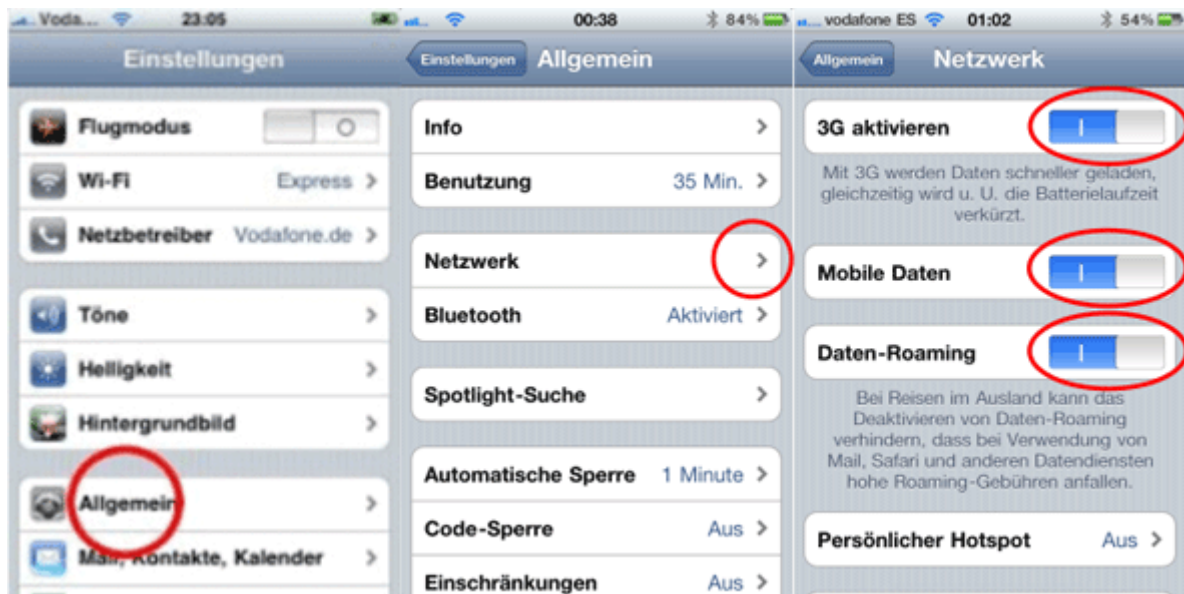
Voda... 23:05

Einstellungen

Flugmodus O

Wi-Fi Express

Netzbetreiber Vodafone.de

Töne

Helligkeit

Hintergrundbild

Allgemein

Mail, Kontakte, Kalender

00:38 84%

Einstellungen Allgemein

Info

Benutzung 35 Min.

Netzwerk

Bluetooth Aktiviert

Spotlight-Suche

Automatische Sperre 1 Minute

Code-Sperre Aus

Einschränkungen Aus

vodafone ES 01:02 54%

Allgemein Netzwerk

3G aktivieren I

Mit 3G werden Daten schneller geladen, gleichzeitig wird u. U. die Batterielaufzeit verkürzt.

Mobile Daten I

Daten-Roaming I

Bei Reisen im Ausland kann das Deaktivieren von Daten-Roaming verhindern, dass bei Verwendung von Mail, Safari und anderen Datendiensten hohe Roaming-Gebühren anfallen.

Persönlicher Hotspot Aus